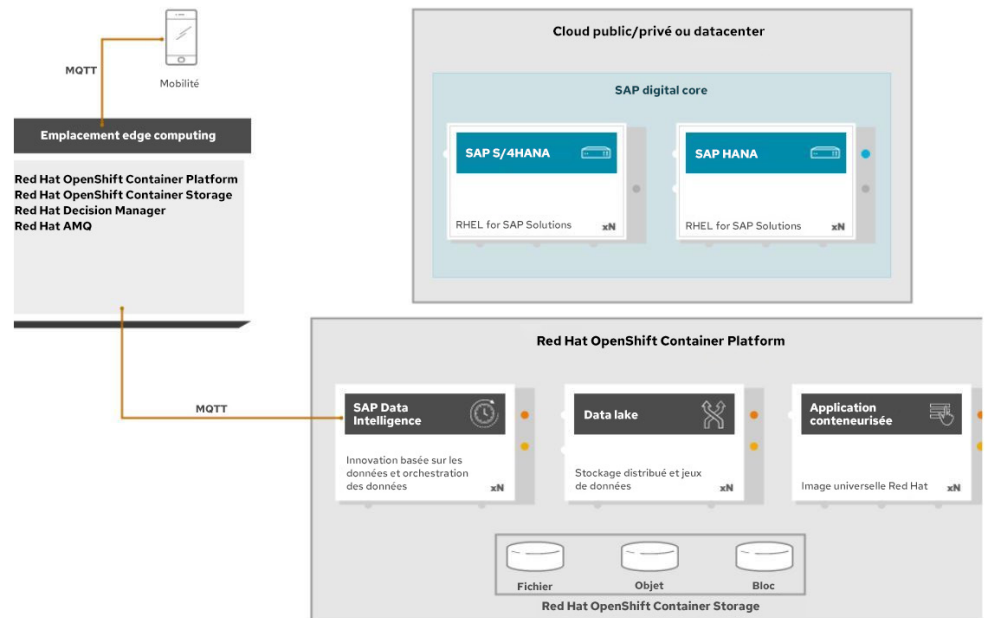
MQTT

Mobilité

Emplacement edge computing

Red Hat OpenShift Container Platform
Red Hat OpenShift Container Storage
Red Hat Decision Manager
Red Hat AMQ

Cloud public/privé ou datacenter

SAP digital core

SAP S/4HANA

RHEL for SAP Solutions xN

SAP HANA

RHEL for SAP Solutions xN

MQTT

Red Hat OpenShift Container Platform

SAP Data Intelligence

Innovation basée sur les données et orchestration des données xN

Data lake

Stockage distribué et jeux de données xN

Application conteneurisée

Image universelle Red Hat xN

Fichier

Objet

Bloc

Red Hat OpenShift Container Storage